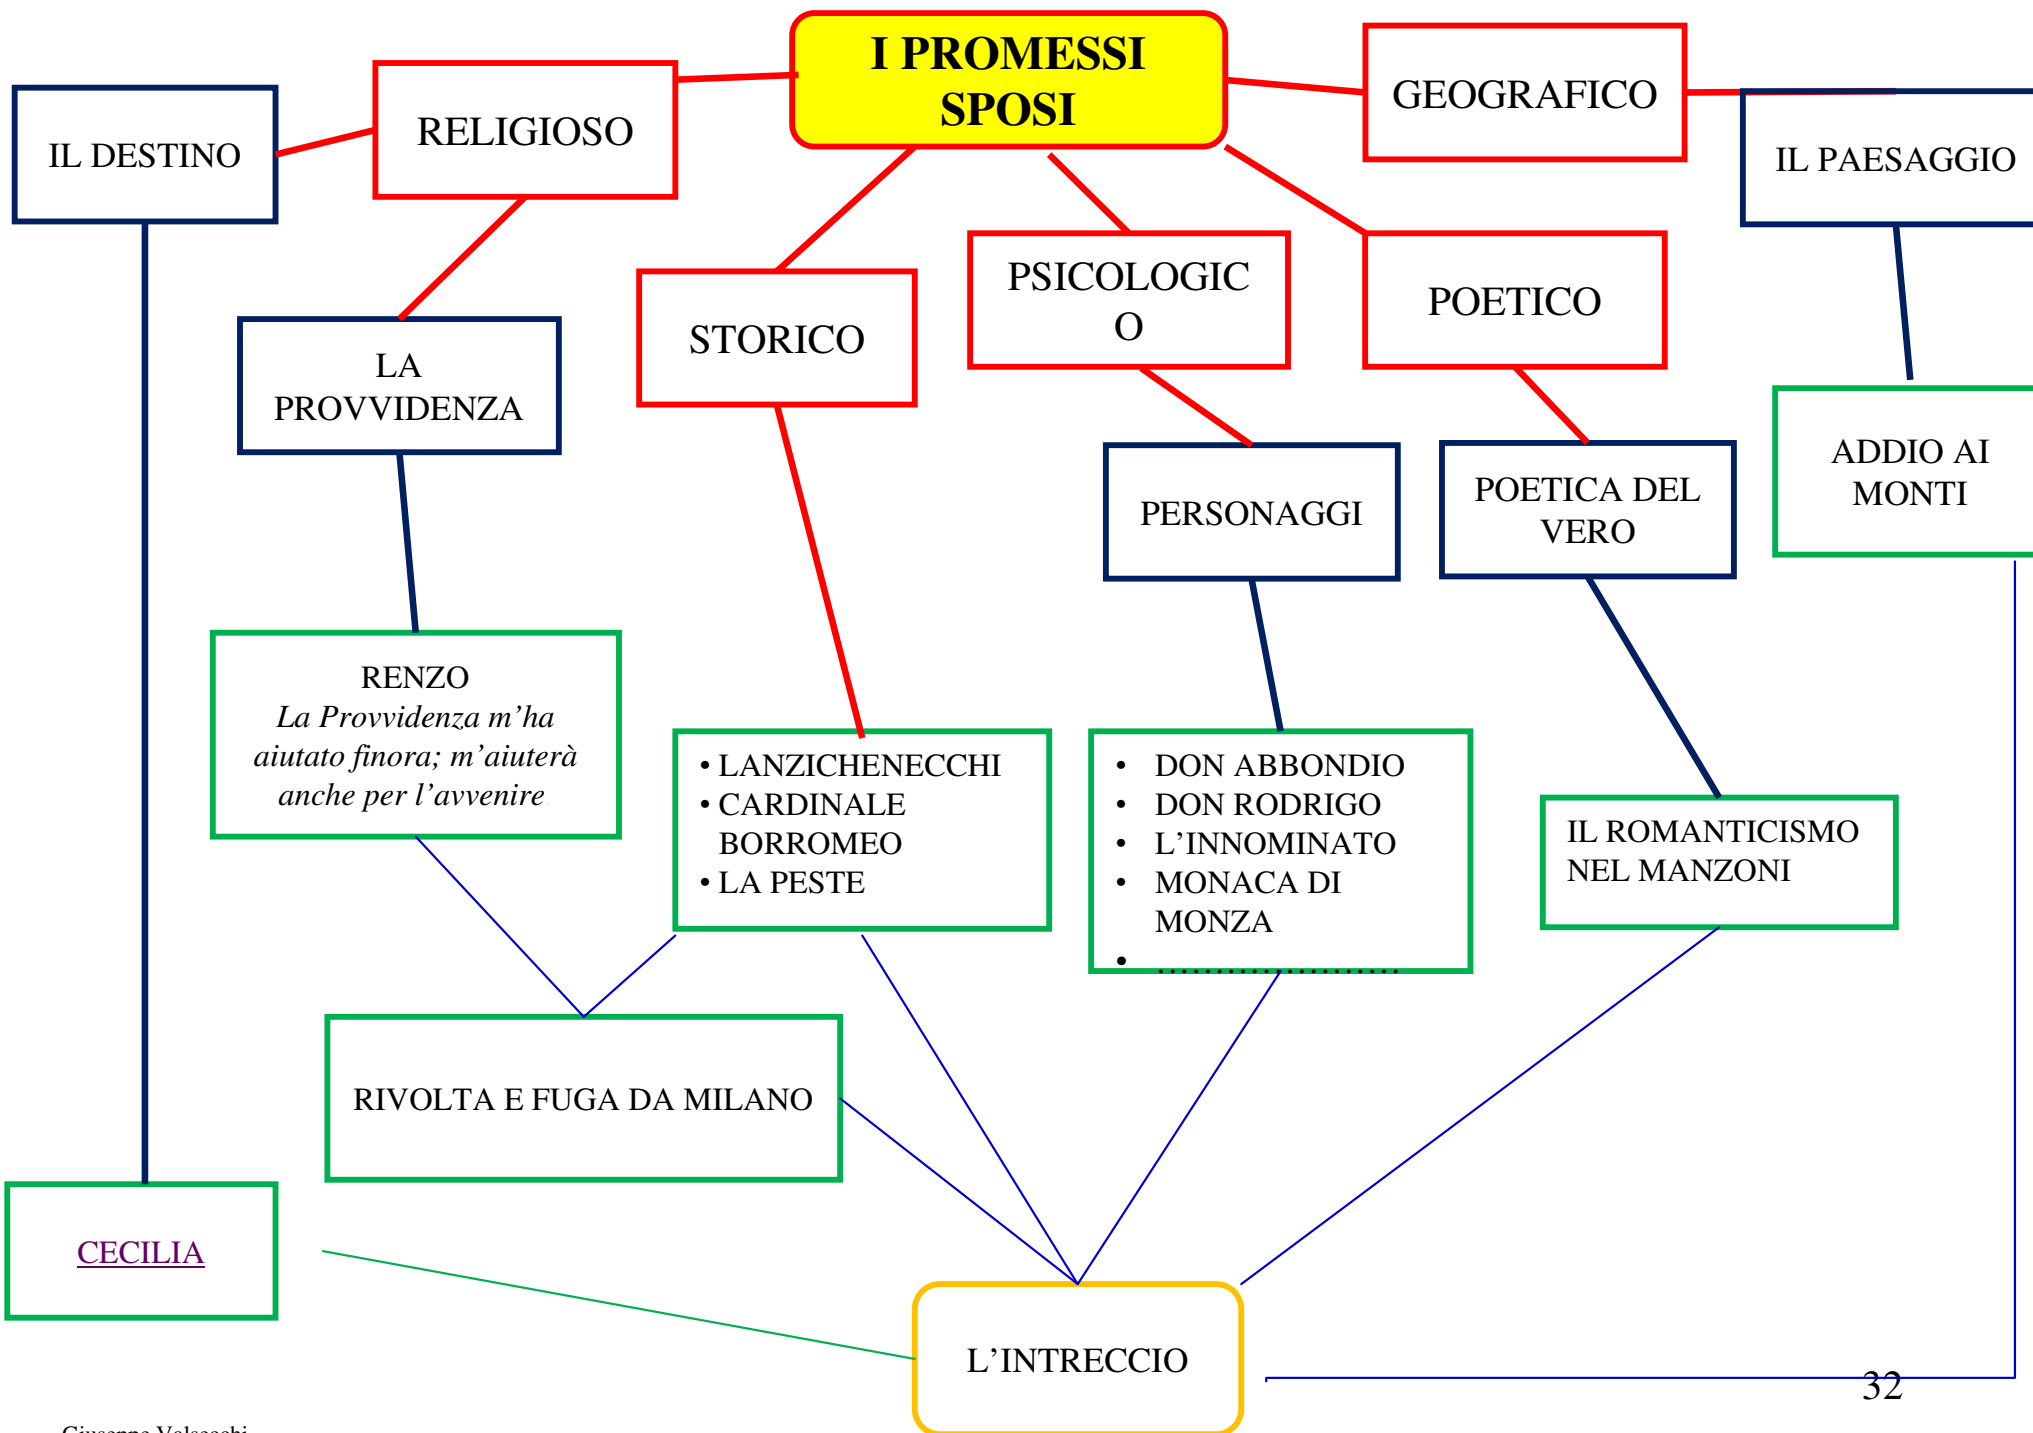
I PROMESSI SPOSI

IL DESTINO

RELIGIOSO

GEOGRAFICO

IL PAESAGGIO

STORICO

PSICOLOGIC O

POETICO

LA PROVVIDENZA

PERSONAGGI

POETICA DEL VERO

ADDIO AI MONTI

RENZO
*La Provvidenza m'ha aiutato finora; m'aiuterà anche per l'avvenire*

• LANZICHENECCHI
• CARDINALE BORROMEO
• LA PESTE

• DON ABBONDIO
• DON RODRIGO
• L'INNOMINATO
• MONACA DI MONZA
• ……………………

IL ROMANTICISMO NEL MANZONI

RIVOLTA E FUGA DA MILANO

CECILIA

L'INTRECCIO

32

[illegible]